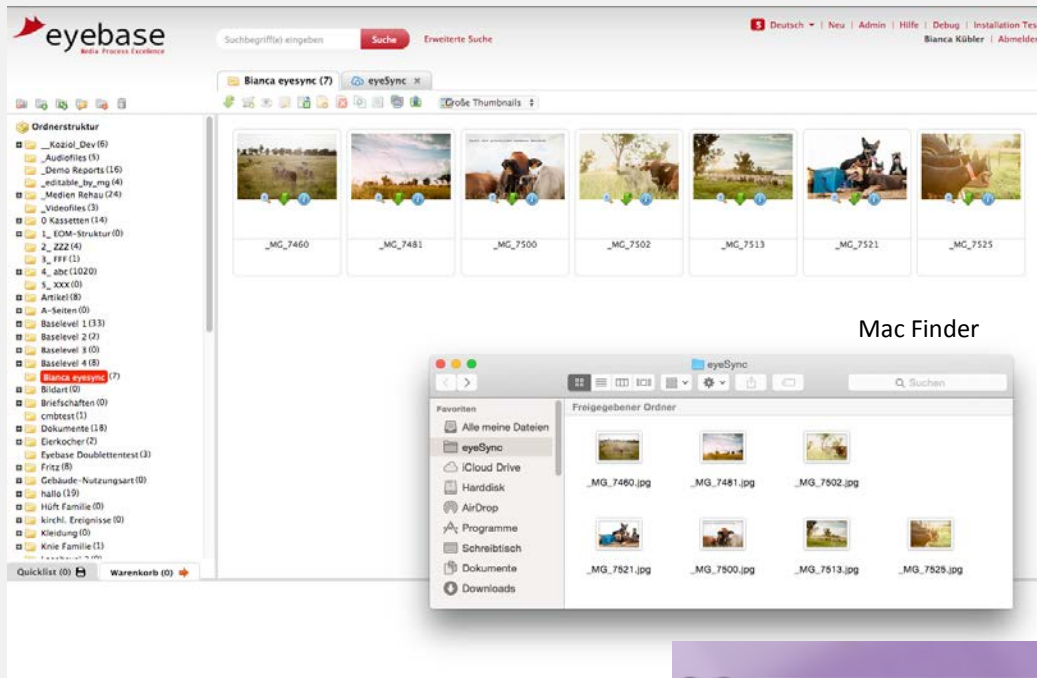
eyebase
Media Process Excellence

Suchbegriff(e) eingeben Suche Erweiterte Suche

Deutsch | Neu | Admin | Hilfe | Debug | Installation Tes
Bianca Kübler | Abmelden

Bianca eyesync (7) eyeSync ×

Große Thumbnails

Ordnerstruktur
_Koziol_Dev (6)
_Audiofiles (5)
_Demo Reports (16)
_editable_by_mg (4)
_Medien Rehau (24)
_Videofiles (3)
0 Kassetten (14)
1_ EOM-Struktur (0)
2_ ZZZ (4)
3_ FFF (1)
4_ abc (1020)
5_ xxx (0)
Artikel (8)
A-Seiten (0)
Baselevel 1 (33)
Baselevel 2 (2)
Baselevel 3 (0)
Baselevel 4 (8)
Bianca eyesync (7)
Bildart (0)
Briefschaften (0)
cmbtest (1)
Dokumente (18)
Eierkocher (2)
Eyebase Doublettentest (3)
Fritz (8)
Gebäude-Nutzungsart (0)
hallo (19)
Hüft Familie (0)
kirchl. Ereignisse (0)
Kleidung (0)
Knie Familie (1)
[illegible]

Quicklist (0) Warenkorb (0)

_MG_7460 _MG_7481 _MG_7500 _MG_7502 _MG_7513 _MG_7521 _MG_7525

Mac Finder

eyeSync
Suchen
Favoriten
Alle meine Dateien
eyeSync
iCloud Drive
Harddisk
AirDrop
Programme
Schreibtisch
Dokumente
Downloads

Freigegebener Ordner
_MG_7460.jpg _MG_7481.jpg _MG_7502.jpg
_MG_7521.jpg _MG_7500.jpg _MG_7513.jpg _MG_7525.jpg